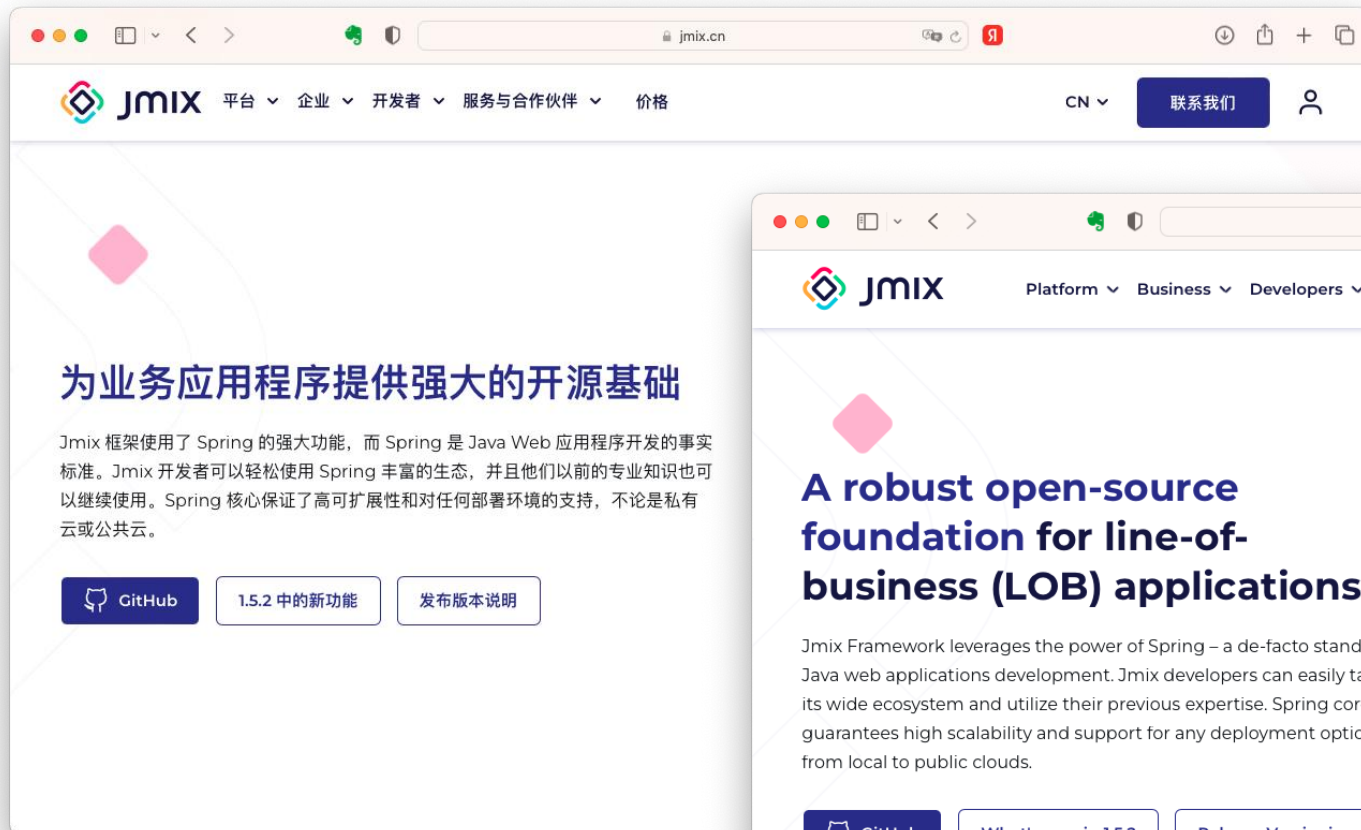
jmix.cn

Я

jmix 平台 企业 开发者 服务与合作伙伴 价格 CN 联系我们

为业务应用程序提供强大的开源基础

Jmix 框架使用了 Spring 的强大功能，而 Spring 是 Java Web 应用程序开发的事实标准。Jmix 开发者可以轻松使用 Spring 丰富的生态，并且他们以前的专业知识也可以继续使用。Spring 核心保证了高可扩展性和对任何部署环境的支持，不论是私有云或公共云。

GitHub 1.5.2 中的新功能 发布版本说明

jmix Platform Business Developers

A robust open-source foundation for line-of-business (LOB) applications

Jmix Framework leverages the power of Spring – a de-facto stand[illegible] Java web applications development. Jmix developers can easily ta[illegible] its wide ecosystem and utilize their previous expertise. Spring cor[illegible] guarantees high scalability and support for any deployment optio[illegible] from local to public clouds.

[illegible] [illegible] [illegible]